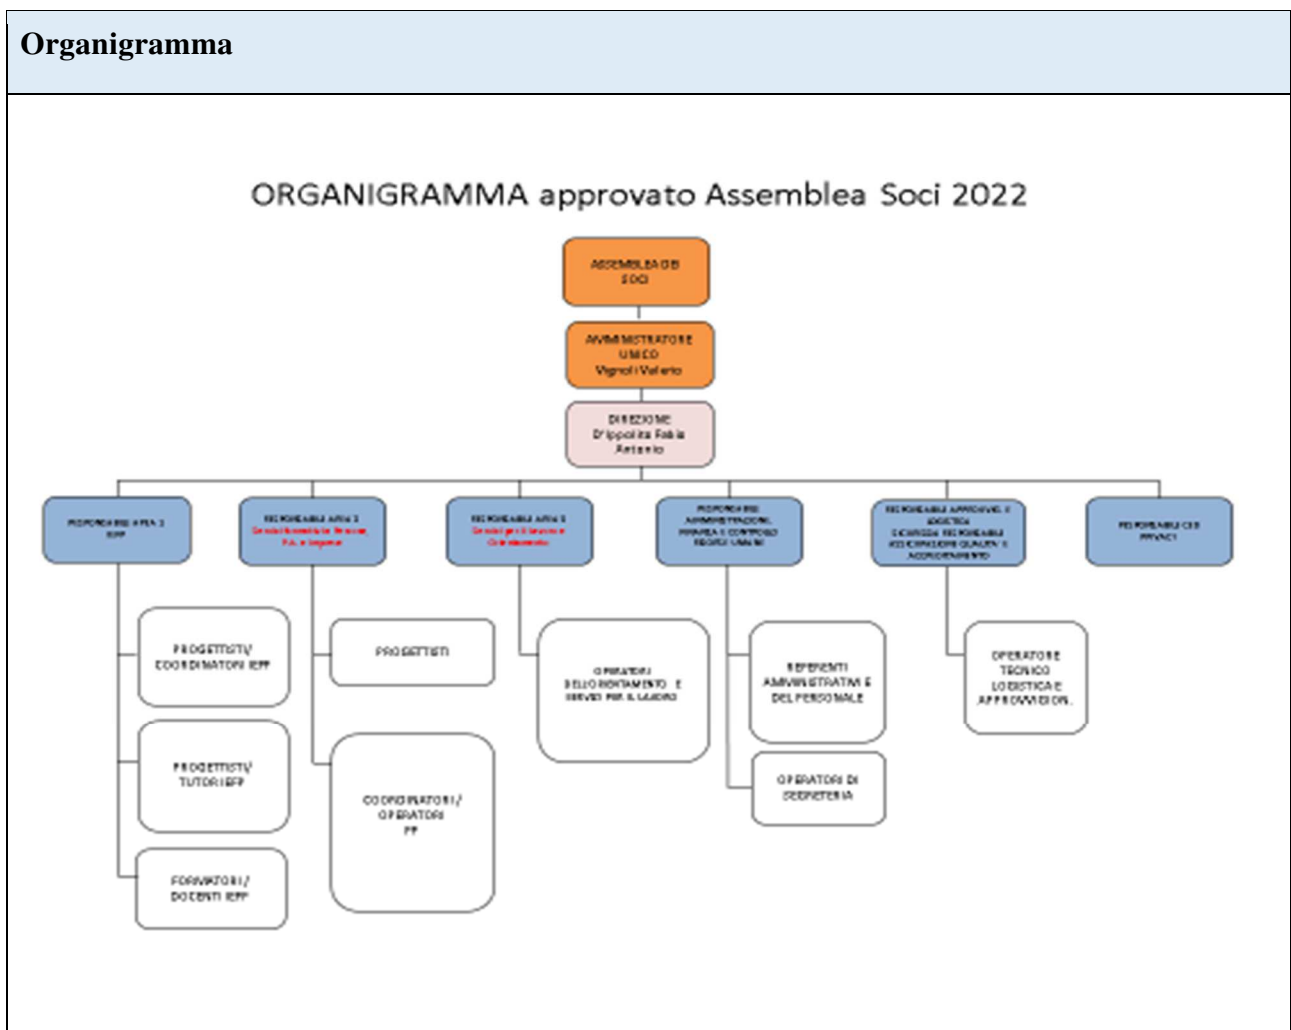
Organigramma

ORGANIGRAMMA approvato Assemblea Soci 2022

ASSEMBLEA DEI SOCI

AMMINISTRATORE UNICO Vignoli Valerio

DIREZIONE D'Ippolito Fabio Antonio

RESPONSABILE AREA 1 IEFP

RESPONSABILE AREA 2 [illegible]

RESPONSABILE AREA 3 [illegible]

RESPONSABILE AMMINISTRAZIONE, FINANZA E CONTROLLO RISORSE UMANE

RESPONSABILE APPROVVIG. E LOGISTICA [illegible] RESPONSABILE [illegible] QUALITA' E ACCREDITAMENTO

RESPONSABILE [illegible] PRIVACY

PROGETTISTI/ COORDINATORI IEFP

PROGETTISTI/ TUTOR IEFP

FORMATORI/ DOCENTI IEFP

PROGETTISTI

COORDINATORI/ OPERATORI FP

OPERATORI DELL'ORIENTAMENTO E SERVIZI PER IL LAVORO

REFERENTI AMMINISTRATIVI E DEL PERSONALE

OPERATORI DI SEGRETERIA

OPERATORE TECNICO LOGISTICA E APPROVVIGION.